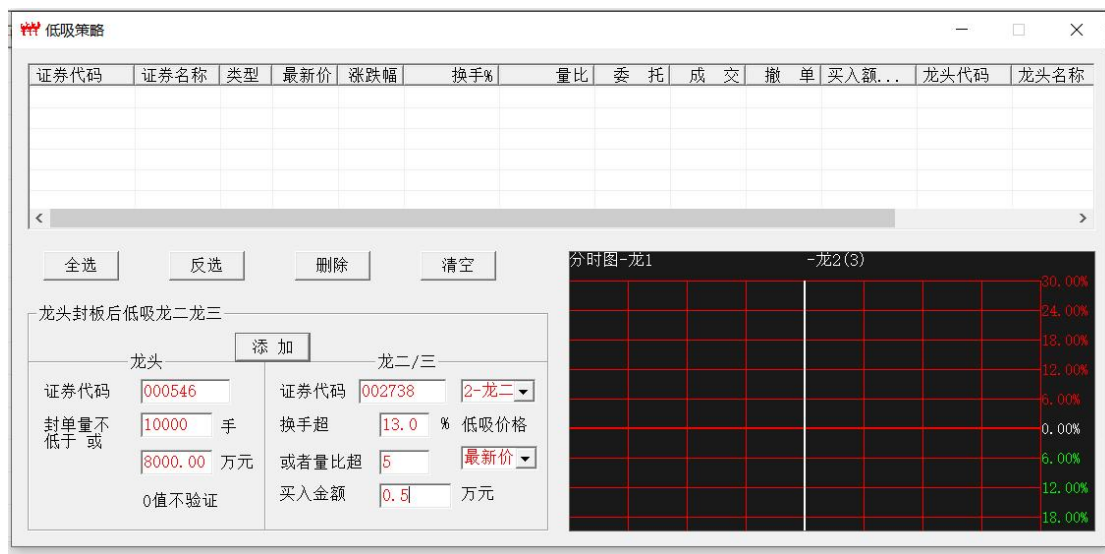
低吸策略

| 证券代码 | 证券名称 | 类型 | 最新价 | 涨跌幅 | 换手% | 量比 | 委 托 | 成 交 | 撤 单 | 买入额... | 龙头代码 | 龙头名称 |
|---|---|---|---|---|---|---|---|---|---|---|---|---|

全选 反选 删除 清空

龙头封板后低吸龙二龙三
添 加
龙头
证券代码 000546
封单量不低于 或 10000 手
8000.00 万元
0值不验证

龙二/三
证券代码 002738 2-龙二
换手超 13.0 % 低吸价格
或者量比超 5 最新价
买入金额 0.5 万元

分时图-龙1 -龙2(3)
30.00%
24.00%
18.00%
12.00%
6.00%
0.00%
6.00%
12.00%
18.00%